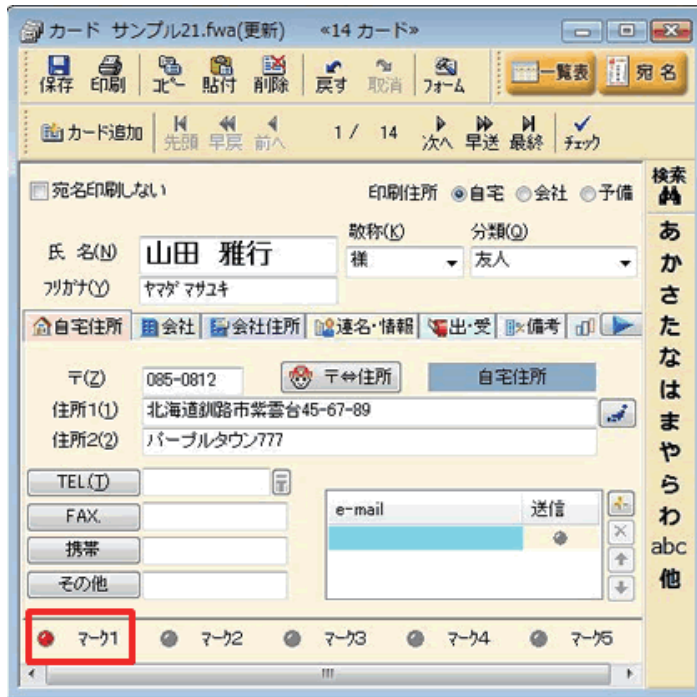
カード サンプル21.fwa(更新) «14 カード»

保存 印刷 コピー 貼付 削除 戻す 取消 フォーム 一覧表 宛名

カード追加 先頭 早戻 前へ 1 / 14 次へ 早送 最終 チェック

検索

宛名印刷しない

印刷住所 自宅 会社 予備

敬称(K) 分類(Q)

氏 名(N) 山田 雅行 様 友人

フリガナ(Y) ヤマダ マサユキ

自宅住所 会社 会社住所 連名・情報 出・受 備考

〒(Z) 085-0812 〒⇔住所 自宅住所

住所1(1) 北海道釧路市紫雲台45-67-89

住所2(2) パープルタウン777

TEL(T)

FAX.

携帯

その他

| e-mail | 送信 |
|---|---|
| | |

マーク1 マーク2 マーク3 マーク4 マーク5

あ
か
さ
た
な
は
ま
や
ら
わ
abc
他